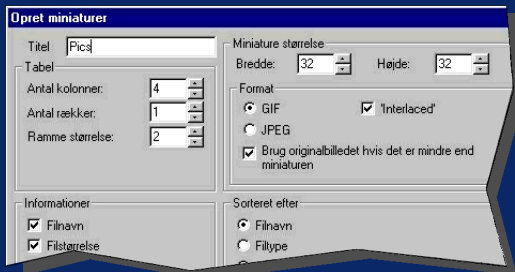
Opret miniaturer

Titel Pics

Tabel

Antal kolonner: 4

Antal rækker: 1

Ramme størrelse: 2

Miniature størrelse

Bredde: 32

Højde: 32

Format

GIF

'Interlaced'

JPEG

Brug originalbilledet hvis det er mindre end miniaturen

Informationer

Filnavn

Filstørrelse

Sorteret efter

Filnavn

Filtype